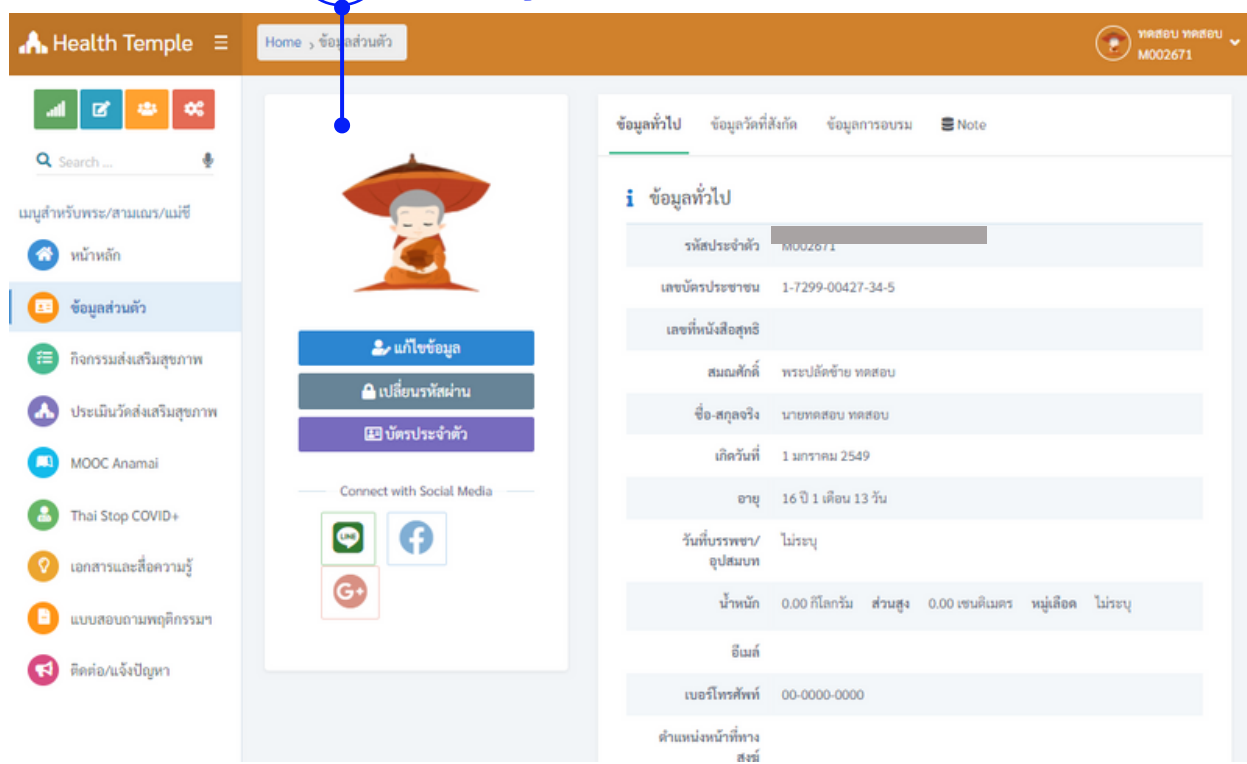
Health Temple

Home › ข้อมูลส่วนตัว

ทดสอบ ทดสอบ
M002671

Search ...

เมนูสำหรับพระ/สามเณร/แม่ชี
หน้าหลัก
ข้อมูลส่วนตัว
กิจกรรมส่งเสริมสุขภาพ
ประเมินวัดส่งเสริมสุขภาพ
MOOC Anamai
Thai Stop COVID+
เอกสารและสื่อความรู้
แบบสอบถามพฤติกรรมฯ
ติดต่อ/แจ้งปัญหา

แก้ไขข้อมูล
เปลี่ยนรหัสผ่าน
บัตรประจำตัว

Connect with Social Media

LINE

ข้อมูลทั่วไป ข้อมูลวัดที่สังกัด ข้อมูลการอบรม Note

ข้อมูลทั่วไป

| | |
|---|---|
| รหัสประจำตัว | M002671 |
| เลขบัตรประชาชน | 1-7299-00427-34-5 |
| เลขที่หนังสือสุทธิ | |
| สมณศักดิ์ | พระปลัดซ้าย ทดสอบ |
| ชื่อ-สกุลจริง | นายทดสอบ ทดสอบ |
| เกิดวันที่ | 1 มกราคม 2549 |
| อายุ | 16 ปี 1 เดือน 13 วัน |
| วันที่บรรพชา/อุปสมบท | ไม่ระบุ |
| น้ำหนัก | 0.00 กิโลกรัม ส่วนสูง 0.00 เซนติเมตร หมู่เลือด ไม่ระบุ |
| อีเมล์ | |
| เบอร์โทรศัพท์ | 00-0000-0000 |
| ตำแหน่งหน้าที่ทางสงฆ์ | |